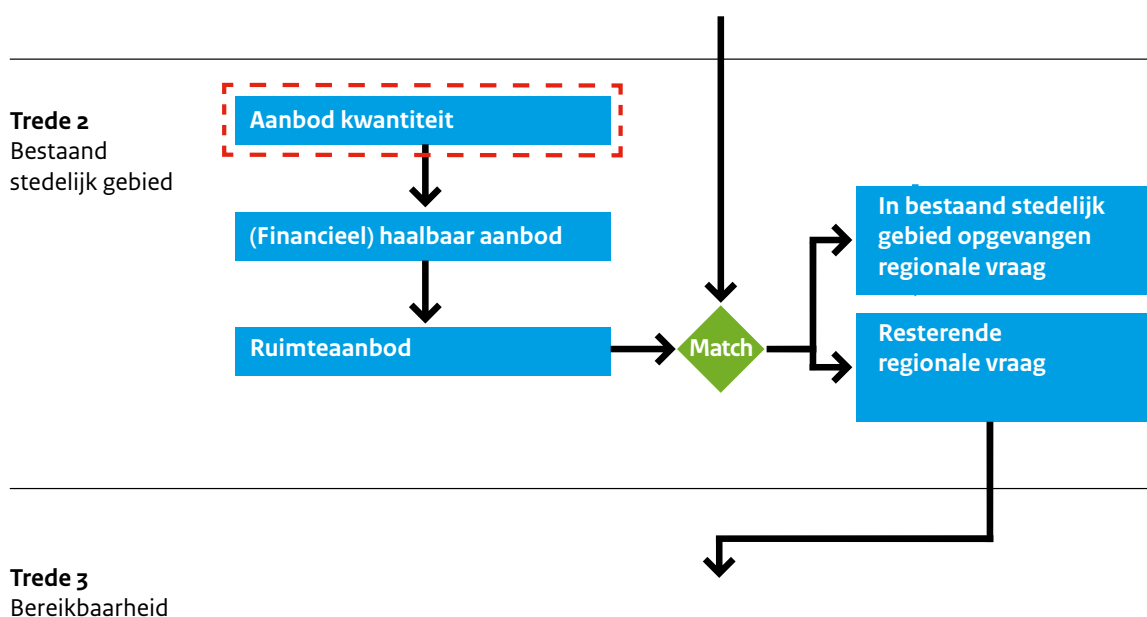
Trede 2
Bestaand stedelijk gebied

Aanbod kwantiteit

(Financieel) haalbaar aanbod

Ruimteaanbod

Match

In bestaand stedelijk gebied opgevangen regionale vraag

Resterende regionale vraag

Trede 3
Bereikbaarheid